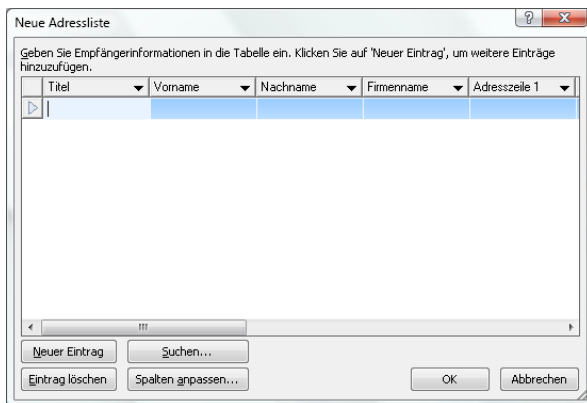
Neue Adressliste

Geben Sie Empfängerinformationen in die Tabelle ein. Klicken Sie auf 'Neuer Eintrag', um weitere Einträge hinzuzufügen.

| Titel | Vorname | Nachname | Firmenname | Adresszeile 1 |
|---|---|---|---|---|
| | | | | |

Neuer Eintrag
Suchen...
Eintrag löschen
Spalten anpassen...
OK
Abbrechen